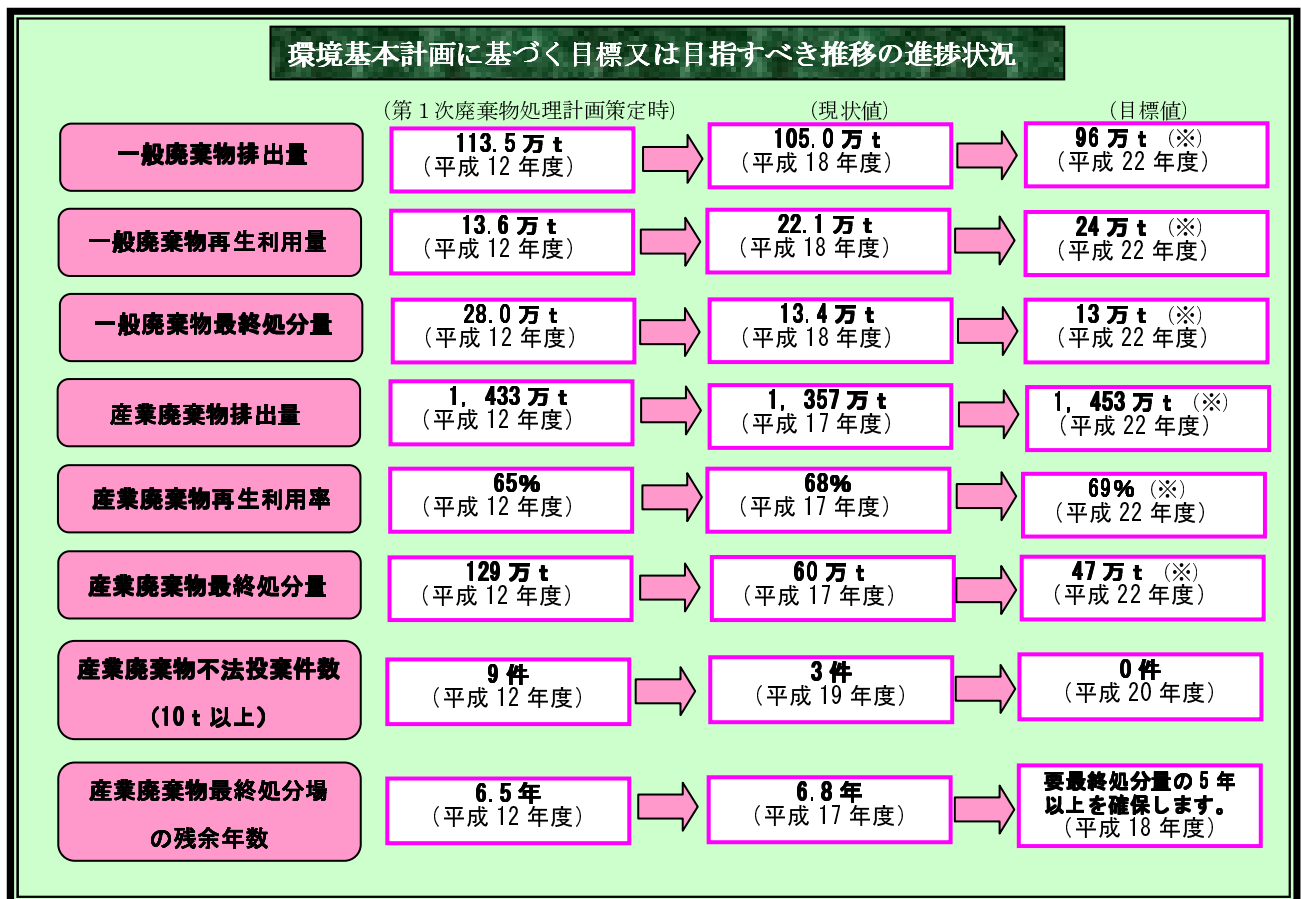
環境基本計画に基づく目標又は目指すべき推移の進捗状況

（第１次廃棄物処理計画策定時）　（現状値）　（目標値）

| | （第１次廃棄物処理計画策定時） | （現状値） | （目標値） |
|---|---|---|---|
| 一般廃棄物排出量 | 113.5 万 t（平成 12 年度） | 105.0 万 t（平成 18 年度） | 96 万 t（※）（平成 22 年度） |
| 一般廃棄物再生利用量 | 13.6 万 t（平成 12 年度） | 22.1 万 t（平成 18 年度） | 24 万 t（※）（平成 22 年度） |
| 一般廃棄物最終処分量 | 28.0 万 t（平成 12 年度） | 13.4 万 t（平成 18 年度） | 13 万 t（※）（平成 22 年度） |
| 産業廃棄物排出量 | 1，433 万 t（平成 12 年度） | 1，357 万 t（平成 17 年度） | 1，453 万 t（※）（平成 22 年度） |
| 産業廃棄物再生利用率 | 65%（平成 12 年度） | 68%（平成 17 年度） | 69%（※）（平成 22 年度） |
| 産業廃棄物最終処分量 | 129 万 t（平成 12 年度） | 60 万 t（平成 17 年度） | 47 万 t（※）（平成 22 年度） |
| 産業廃棄物不法投棄件数（10 t 以上） | 9 件（平成 12 年度） | 3 件（平成 19 年度） | 0 件（平成 20 年度） |
| 産業廃棄物最終処分場の残余年数 | 6.5 年（平成 12 年度） | 6.8 年（平成 17 年度） | 要最終処分量の 5 年以上を確保します。（平成 18 年度） |